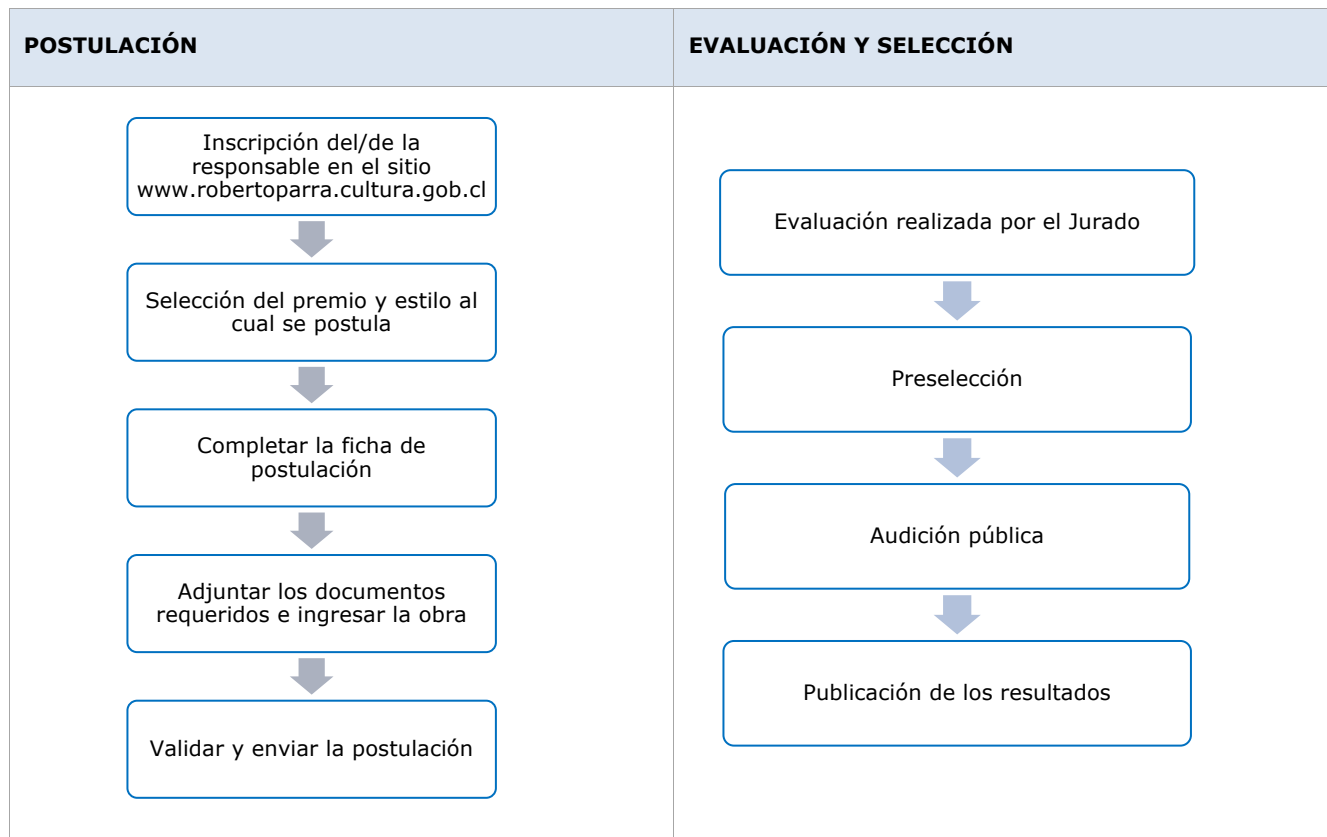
| POSTULACIÓN | EVALUACIÓN Y SELECCIÓN |
|---|---|
| Inscripción del/de la responsable en el sitio www.robertoparra.cultura.gob.cl | Evaluación realizada por el Jurado |
| Selección del premio y estilo al cual se postula | Preselección |
| Completar la ficha de postulación | Audición pública |
| Adjuntar los documentos requeridos e ingresar la obra | Publicación de los resultados |
| Validar y enviar la postulación | |